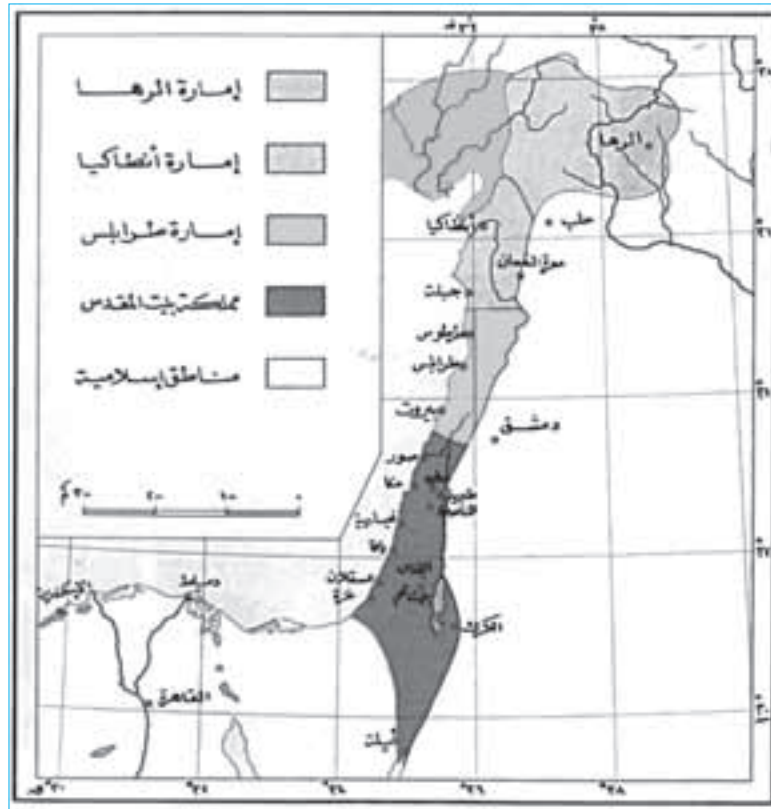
إمارة الرها

إمارة أنطاكيا

إمارة طرابلس

مملكة بيت المقدس

مناطق إسلامية

٣٠ كم

الرها

حلب

أنطاكيا

معرة النعمان

جبلة

انطرطوس

طرابلس

بيروت

دمشق

صور

عكا

طبرية

الناصرة

قيسارية

يافا

عسقلان

غزة

القدس

الكرك

دمياط

الإسكندرية

القاهرة

أيلة